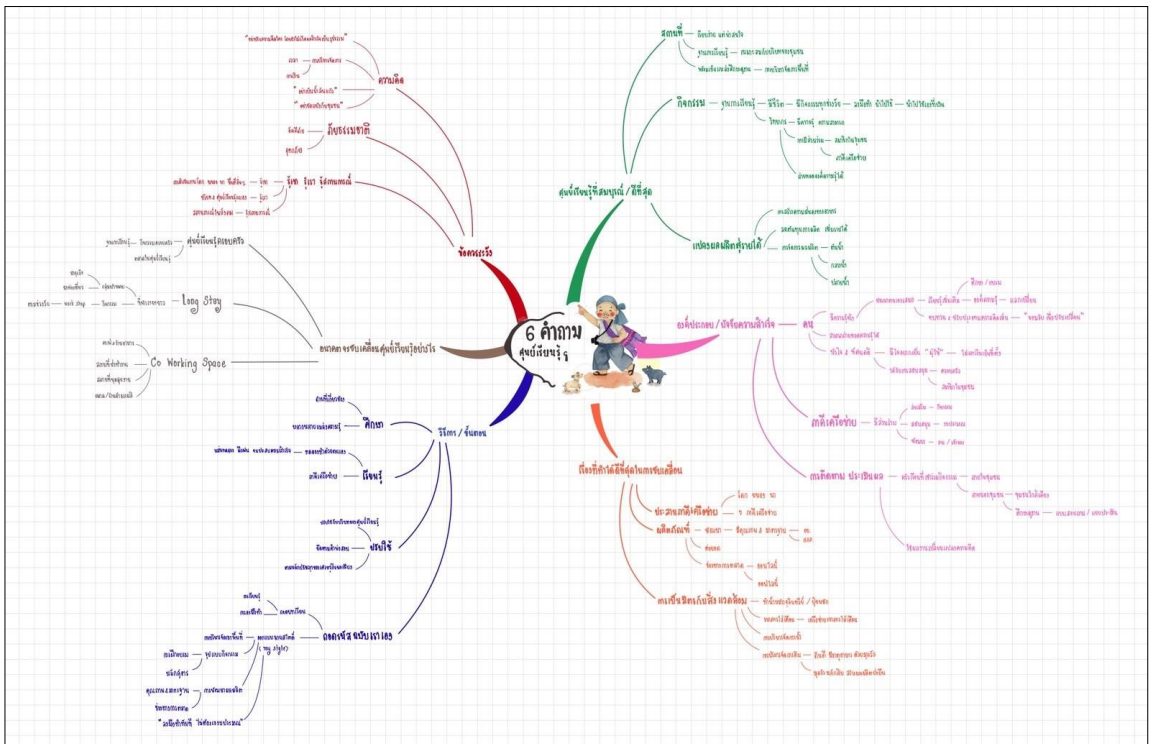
6 คำถาม
ศูนย์เรียนรู้

สถานที่
กิจกรรม
ศูนย์เรียนรู้ที่สมบูรณ์ / ดีที่สุด
แปลงผลผลิตสู่รายได้

องค์ประกอบ / ปัจจัยความสำเร็จ
คน
ภาคีเครือข่าย
การติดตาม ประเมินผล

เรื่องที่ทำได้ดีที่สุดในการขับเคลื่อน
ประสานภาคีเครือข่าย
ผลิตภัณฑ์
การเป็นมิตรกับสิ่งแวดล้อม

วิธีการ / ขั้นตอน
ศึกษา
เรียนรู้
ปรับใช้
ถอดบทเรียน

ข้อควรระวัง
ความคิด
ภัยธรรมชาติ

อนาคต จะขับเคลื่อนศูนย์เรียนรู้อย่างไร
ศูนย์เรียนรู้ครอบครัว
Long Stay
Co Working Space

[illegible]